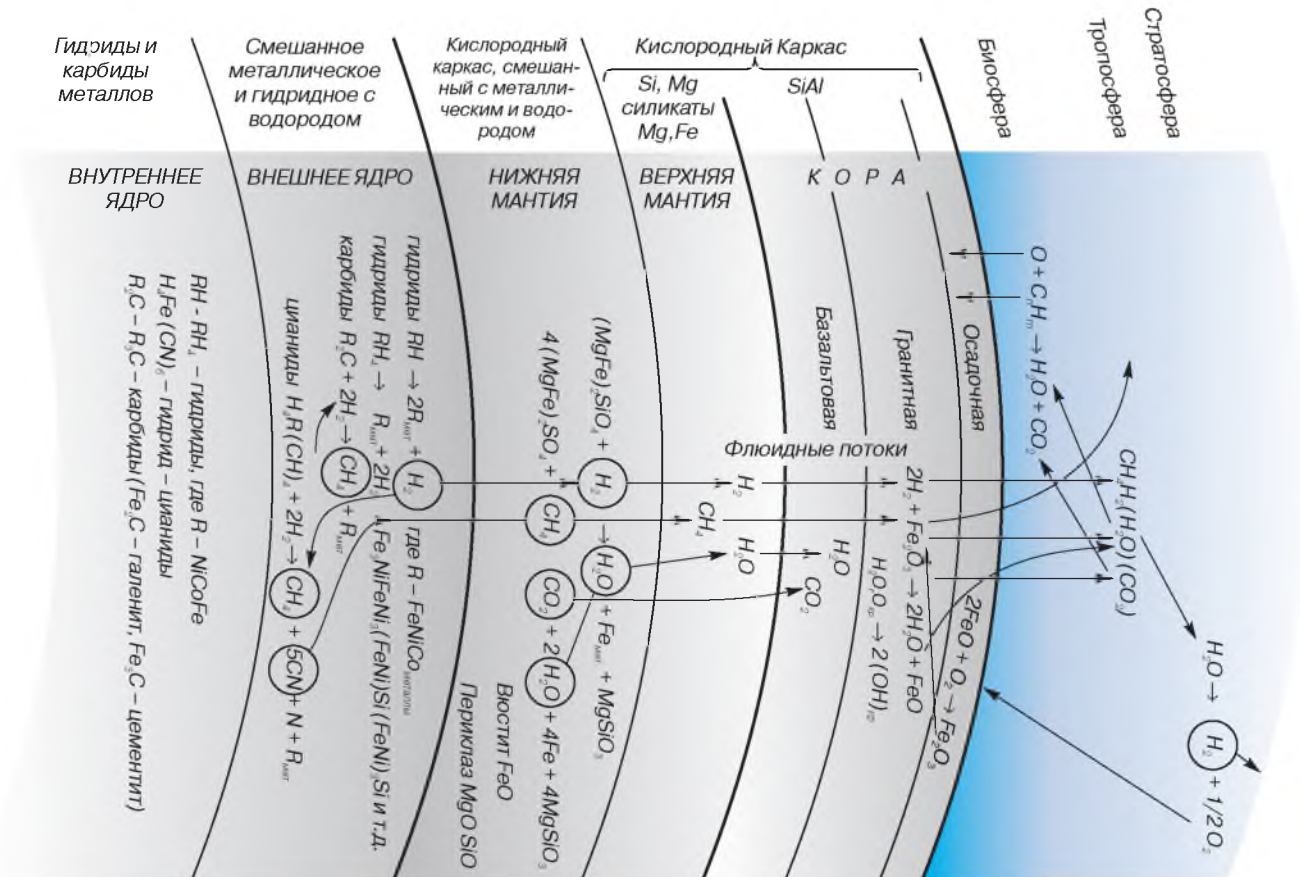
Гидриды и карбиды металлов

Смешанное металлическое и гидридное с водородом

Кислородный каркас, смешанный с металлическим и водородом

Кислородный Каркас

Si, Mg силикаты Mg,Fe

SiAl

Биосфера

Тропосфера

Стратосфера

ВНУТРЕННЕЕ ЯДРО

ВНЕШНЕЕ ЯДРО

НИЖНЯЯ МАНТИЯ

ВЕРХНЯЯ МАНТИЯ

К О Р А

RH - RH$_4$ – гидриды, где R – NiCoFe
$H_4Fe(CN)_6$ – гидрид – цианиды
$R_2C - R_3C$ – карбиды ($Fe_2C$ – галенит, $Fe_3C$ – цементит)

гидриды RH → $2R_{мет}$ + $H_2$
гидриды $RH_4$ → $R_{мет}$ + $2H_2$
карбиды $R_2C + 2H_2 \rightarrow CH_4 + R_{мет}$
цианиды $H_4R(CH)_6 + 2H_2 \rightarrow CH_4 + 5CN + N + R_{мет}$

где R – FeNiCo$_{металлы}$
$Fe_3NiFeNi_3$ (FeNi)Si (FeNi)$_3$Si и т.д.

$(MgFe)_2SiO_4 + H_2$
$4(MgFe)_2SO_4 + CH_4$
$\rightarrow H_2O + Fe_{мет} + MgSiO_3$
$CO_2 + 2H_2O + 4Fe + 4MgSiO_3$

Вюстит FeO
Периклаз MgO SiO

Флюидные потоки

$H_2$
$CH_4$
$H_2O$
$H_2O$
$CO_2$

Базальтовая

Гранитная

Осадочная

$2H_2 + Fe_2O_3 \rightarrow 2H_2O + FeO$
$H_2O_{гр} \rightarrow 2(OH)_{гр}$
$2FeO + O_2 \rightarrow Fe_2O_3$

$O + C_nH_m \rightarrow H_2O + CO_2$

$CH_4H_2(H_2O)(CO_2)$

$H_2O \rightarrow H_2 + 1/2O_2$